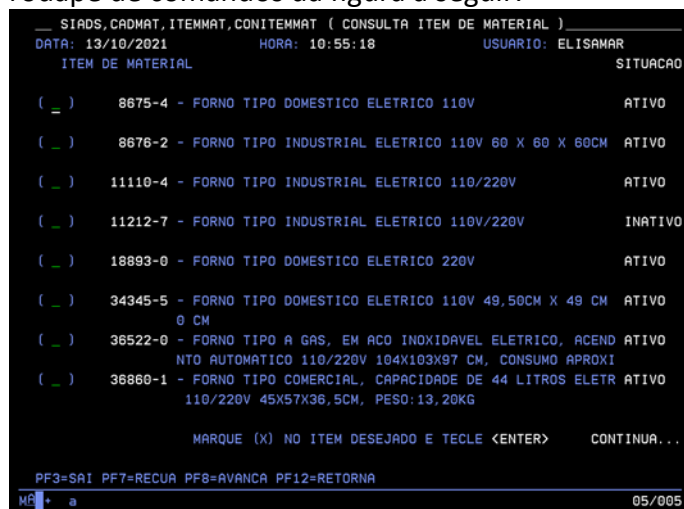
rodapé de comandos da figura a seguir:

__ SIADS,CADMAT,ITEMMAT,CONITEMMAT ( CONSULTA ITEM DE MATERIAL )________

DATA: 13/10/2021 HORA: 10:55:18 USUARIO: ELISAMAR

ITEM DE MATERIAL SITUACAO

( _ ) 8675-4 - FORNO TIPO DOMESTICO ELETRICO 110V ATIVO

( _ ) 8676-2 - FORNO TIPO INDUSTRIAL ELETRICO 110V 60 X 60 X 60CM ATIVO

( _ ) 11110-4 - FORNO TIPO INDUSTRIAL ELETRICO 110/220V ATIVO

( _ ) 11212-7 - FORNO TIPO INDUSTRIAL ELETRICO 110V/220V INATIVO

( _ ) 18893-0 - FORNO TIPO DOMESTICO ELETRICO 220V ATIVO

( _ ) 34345-5 - FORNO TIPO DOMESTICO ELETRICO 110V 49,50CM X 49 CM 0 CM ATIVO

( _ ) 36522-0 - FORNO TIPO A GAS, EM ACO INOXIDAVEL ELETRICO, ACEND NTO AUTOMATICO 110/220V 104X103X97 CM, CONSUMO APROXI ATIVO

( _ ) 36860-1 - FORNO TIPO COMERCIAL, CAPACIDADE DE 44 LITROS ELETR 110/220V 45X57X36,5CM, PESO:13,20KG ATIVO

MARQUE (X) NO ITEM DESEJADO E TECLE <ENTER> CONTINUA...

PF3=SAI PF7=RECUA PF8=AVANCA PF12=RETORNA

MA + a 05/005